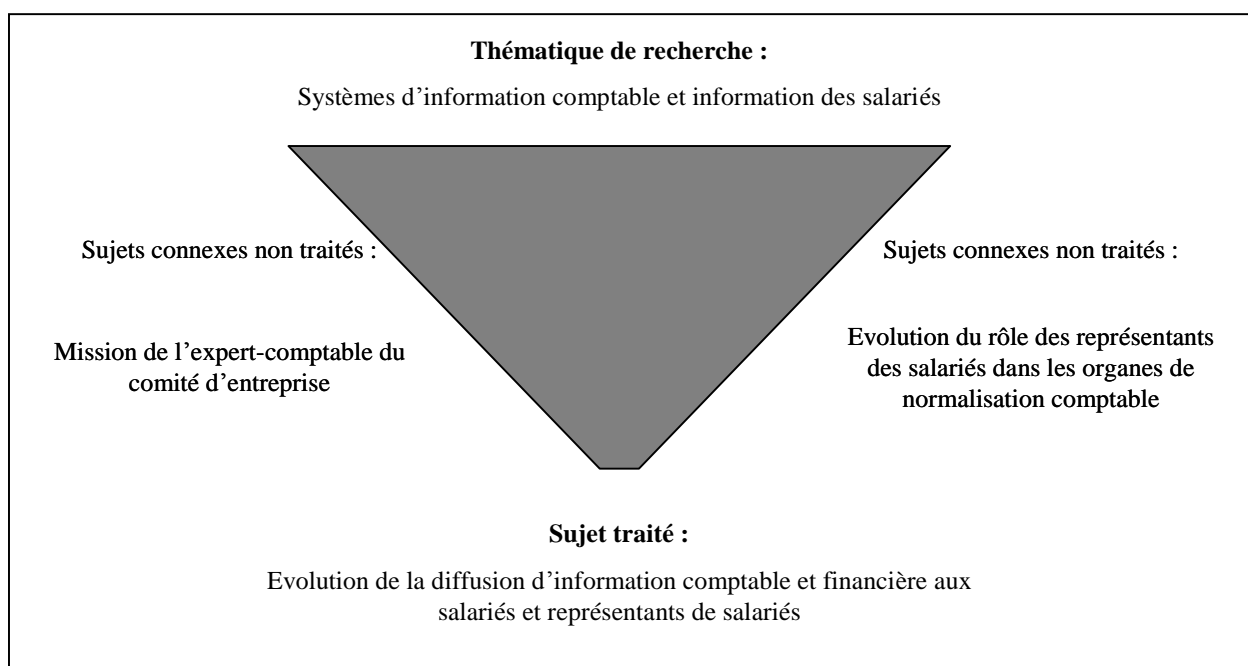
**Thématique de recherche :**

Systèmes d'information comptable et information des salariés

Sujets connexes non traités :

Mission de l'expert-comptable du comité d'entreprise

Sujets connexes non traités :

Evolution du rôle des représentants des salariés dans les organes de normalisation comptable

**Sujet traité :**

Evolution de la diffusion d'information comptable et financière aux salariés et représentants de salariés